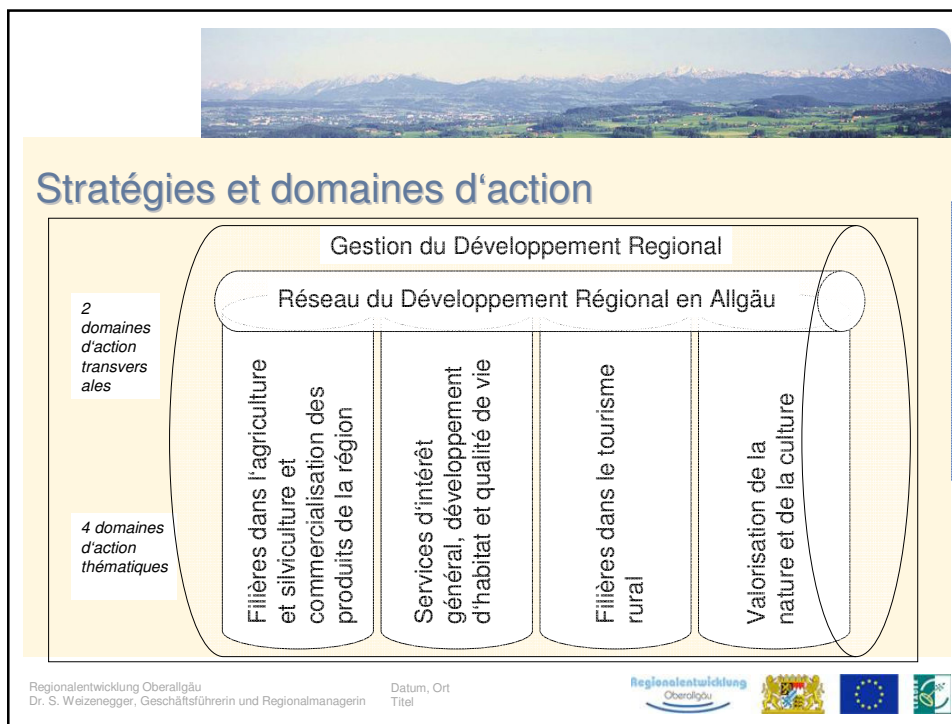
Stratégies et domaines d'action

Gestion du Développement Regional

Réseau du Développement Régional en Allgäu

2 domaines d'action transversales

4 domaines d'action thématiques

Filières dans l'agriculture et silviculture et commercialisation des produits de la région

Services d'intérêt général, développement d'habitat et qualité de vie

Filières dans le tourisme rural

Valorisation de la nature et de la culture

Regionalentwicklung Oberallgäu
Dr. S. Weizenegger, Geschäftsführerin und Regionalmanagerin

Datum, Ort
Titel

Regionalentwicklung
Oberallgäu